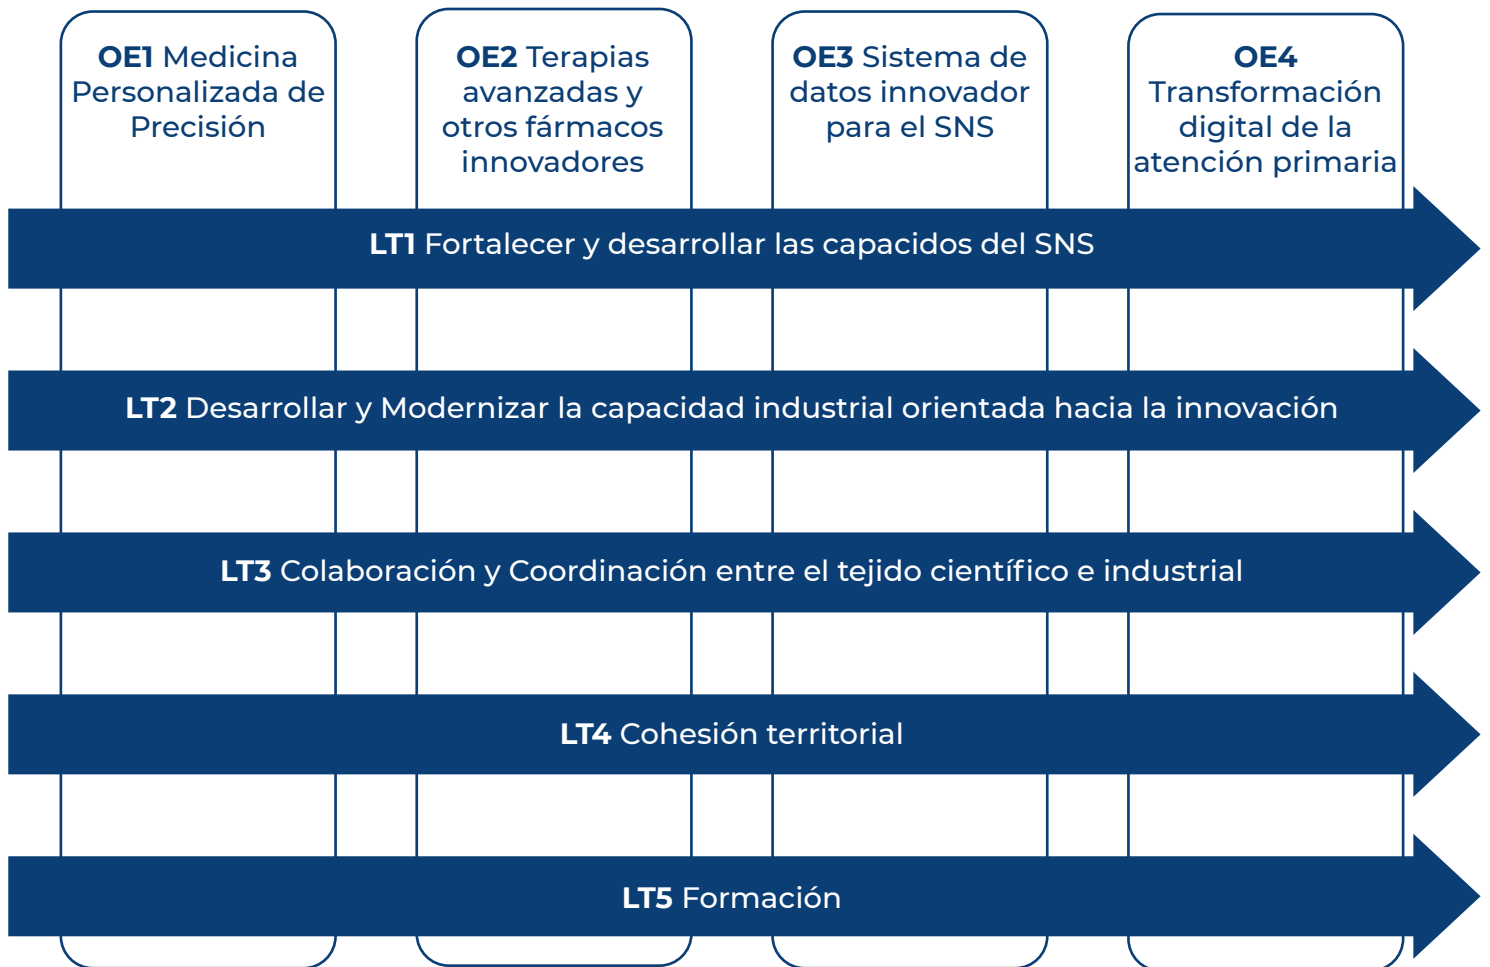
OE1 Medicina Personalizada de Precisión

OE2 Terapias avanzadas y otros fármacos innovadores

OE3 Sistema de datos innovador para el SNS

OE4 Transformación digital de la atención primaria

LT1 Fortalecer y desarrollar las capacidos del SNS

LT2 Desarrollar y Modernizar la capacidad industrial orientada hacia la innovación

LT3 Colaboración y Coordinación entre el tejido científico e industrial

LT4 Cohesión territorial

LT5 Formación